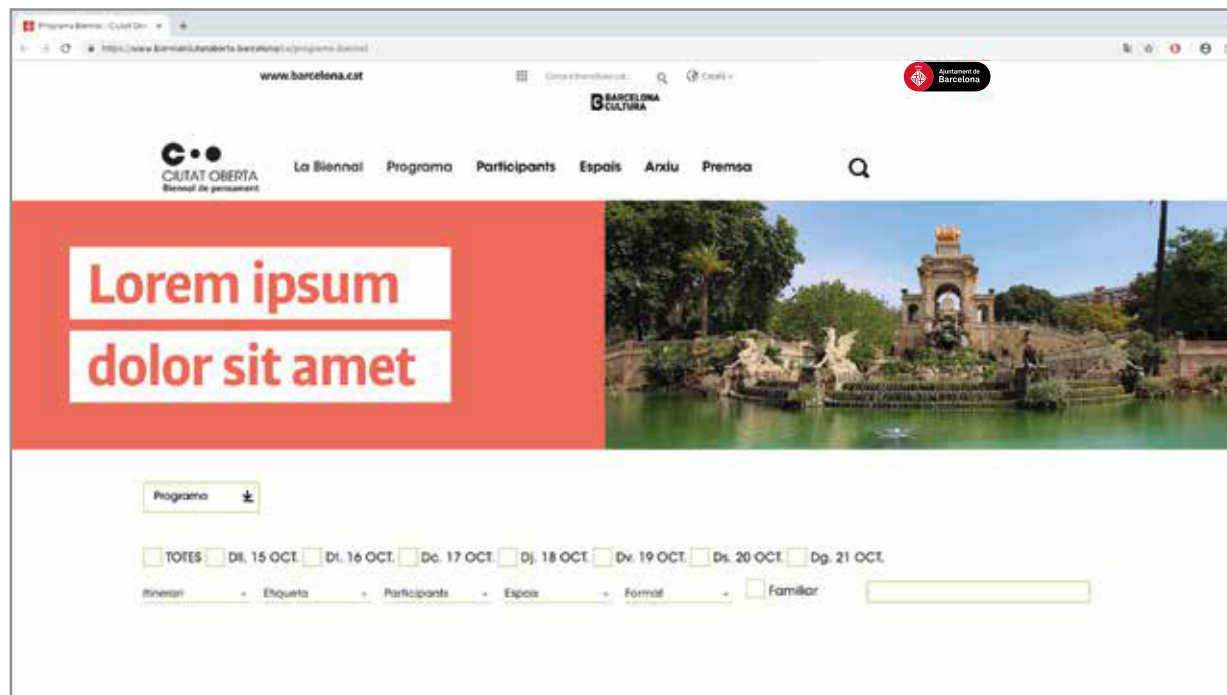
Programa Biennal | Ciutat Obe ×

https://www.biennalciutatoberta.barcelona/ca/programa-biennal

www.barcelona.cat

Cerca a barcelona.cat

Català

BARCELONA CULTURA

Ajuntament de Barcelona

CIUTAT OBERTA
Biennal de pensament

La Biennal Programa Participants Espais Arxiu Premsa

Lorem ipsum
dolor sit amet

Programa

TOTES Dll. 15 OCT. Dt. 16 OCT. Dc. 17 OCT. Dj. 18 OCT. Dv. 19 OCT. Ds. 20 OCT. Dg. 21 OCT.

Itinerari Etiqueta Participants Espais Format Familiar